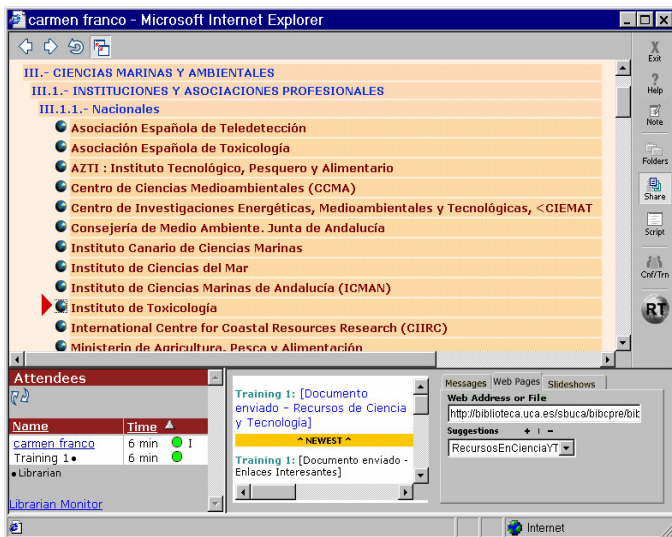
carmen franco - Microsoft Internet Explorer

III.- CIENCIAS MARINAS Y AMBIENTALES
III.1.- INSTITUCIONES Y ASOCIACIONES PROFESIONALES
III.1.1.- Nacionales
Asociación Española de Teledetección
Asociación Española de Toxicología
AZTI : Instituto Tecnológico, Pesquero y Alimentario
Centro de Ciencias Medioambientales (CCMA)
Centro de Investigaciones Energéticas, Medioambientales y Tecnológicas, <CIEMAT
Consejería de Medio Ambiente. Junta de Andalucía
Instituto Canario de Ciencias Marinas
Instituto de Ciencias del Mar
Instituto de Ciencias Marinas de Andalucía (ICMAN)
Instituto de Toxicología
International Centre for Coastal Resources Research (CIIRC)
Ministerio de Agricultura, Pesca y Alimentación

Exit
Help
Note
Folders
Share
Script
Cnf/Trn
RT

Attendees
Name | Time
carmen franco | 6 min | I
Training 1 | 6 min
Librarian
Librarian Monitor

Training 1: [Documento enviado - Recursos de Ciencia y Tecnología]
^ NEWEST ^
Training 1: [Documento enviado - Enlaces Interesantes]

Messages | Web Pages | Slideshows
Web Address or File
http://biblioteca.uca.es/sbuca/bibcpre/bib
Suggestions + | -
RecursosEnCienciaYT

Internet